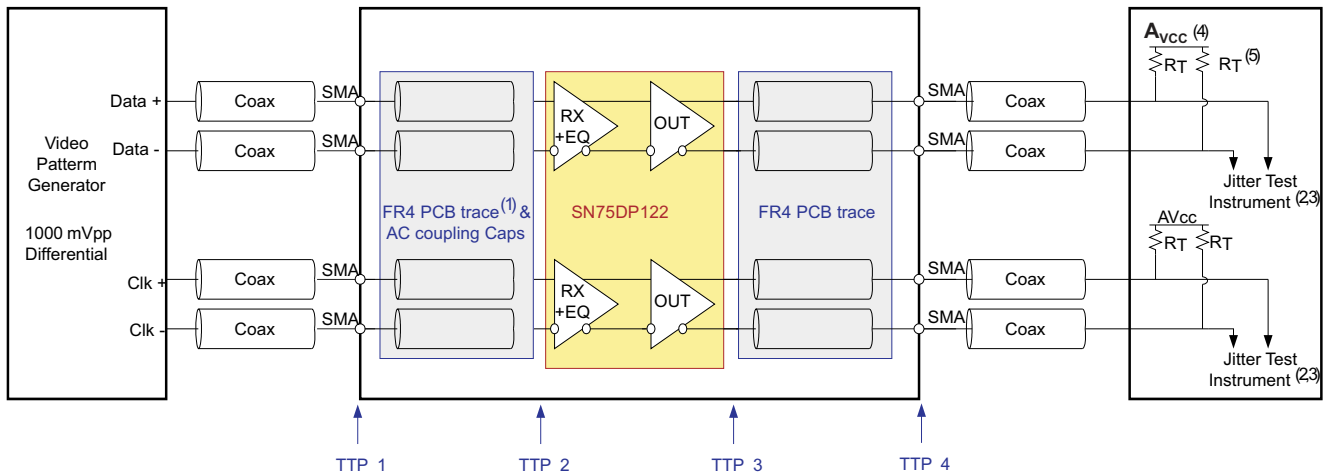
Video Patterm Generator

1000 mVpp Differential

Data +
Data -
Clk +
Clk -

Coax
Coax
Coax
Coax

SMA
SMA
SMA
SMA

FR4 PCB trace$^{(1)}$ & AC coupling Caps

RX +EQ
OUT
RX +EQ
OUT

SN75DP122

FR4 PCB trace

SMA
SMA
SMA
SMA

Coax
Coax
Coax
Coax

$A_{VCC}$ $^{(4)}$
RT
RT$^{(5)}$

Jitter Test Instrument $^{(23)}$

AVcc
RT
RT

Jitter Test Instrument $^{(23)}$

TTP 1
TTP 2
TTP 3
TTP 4